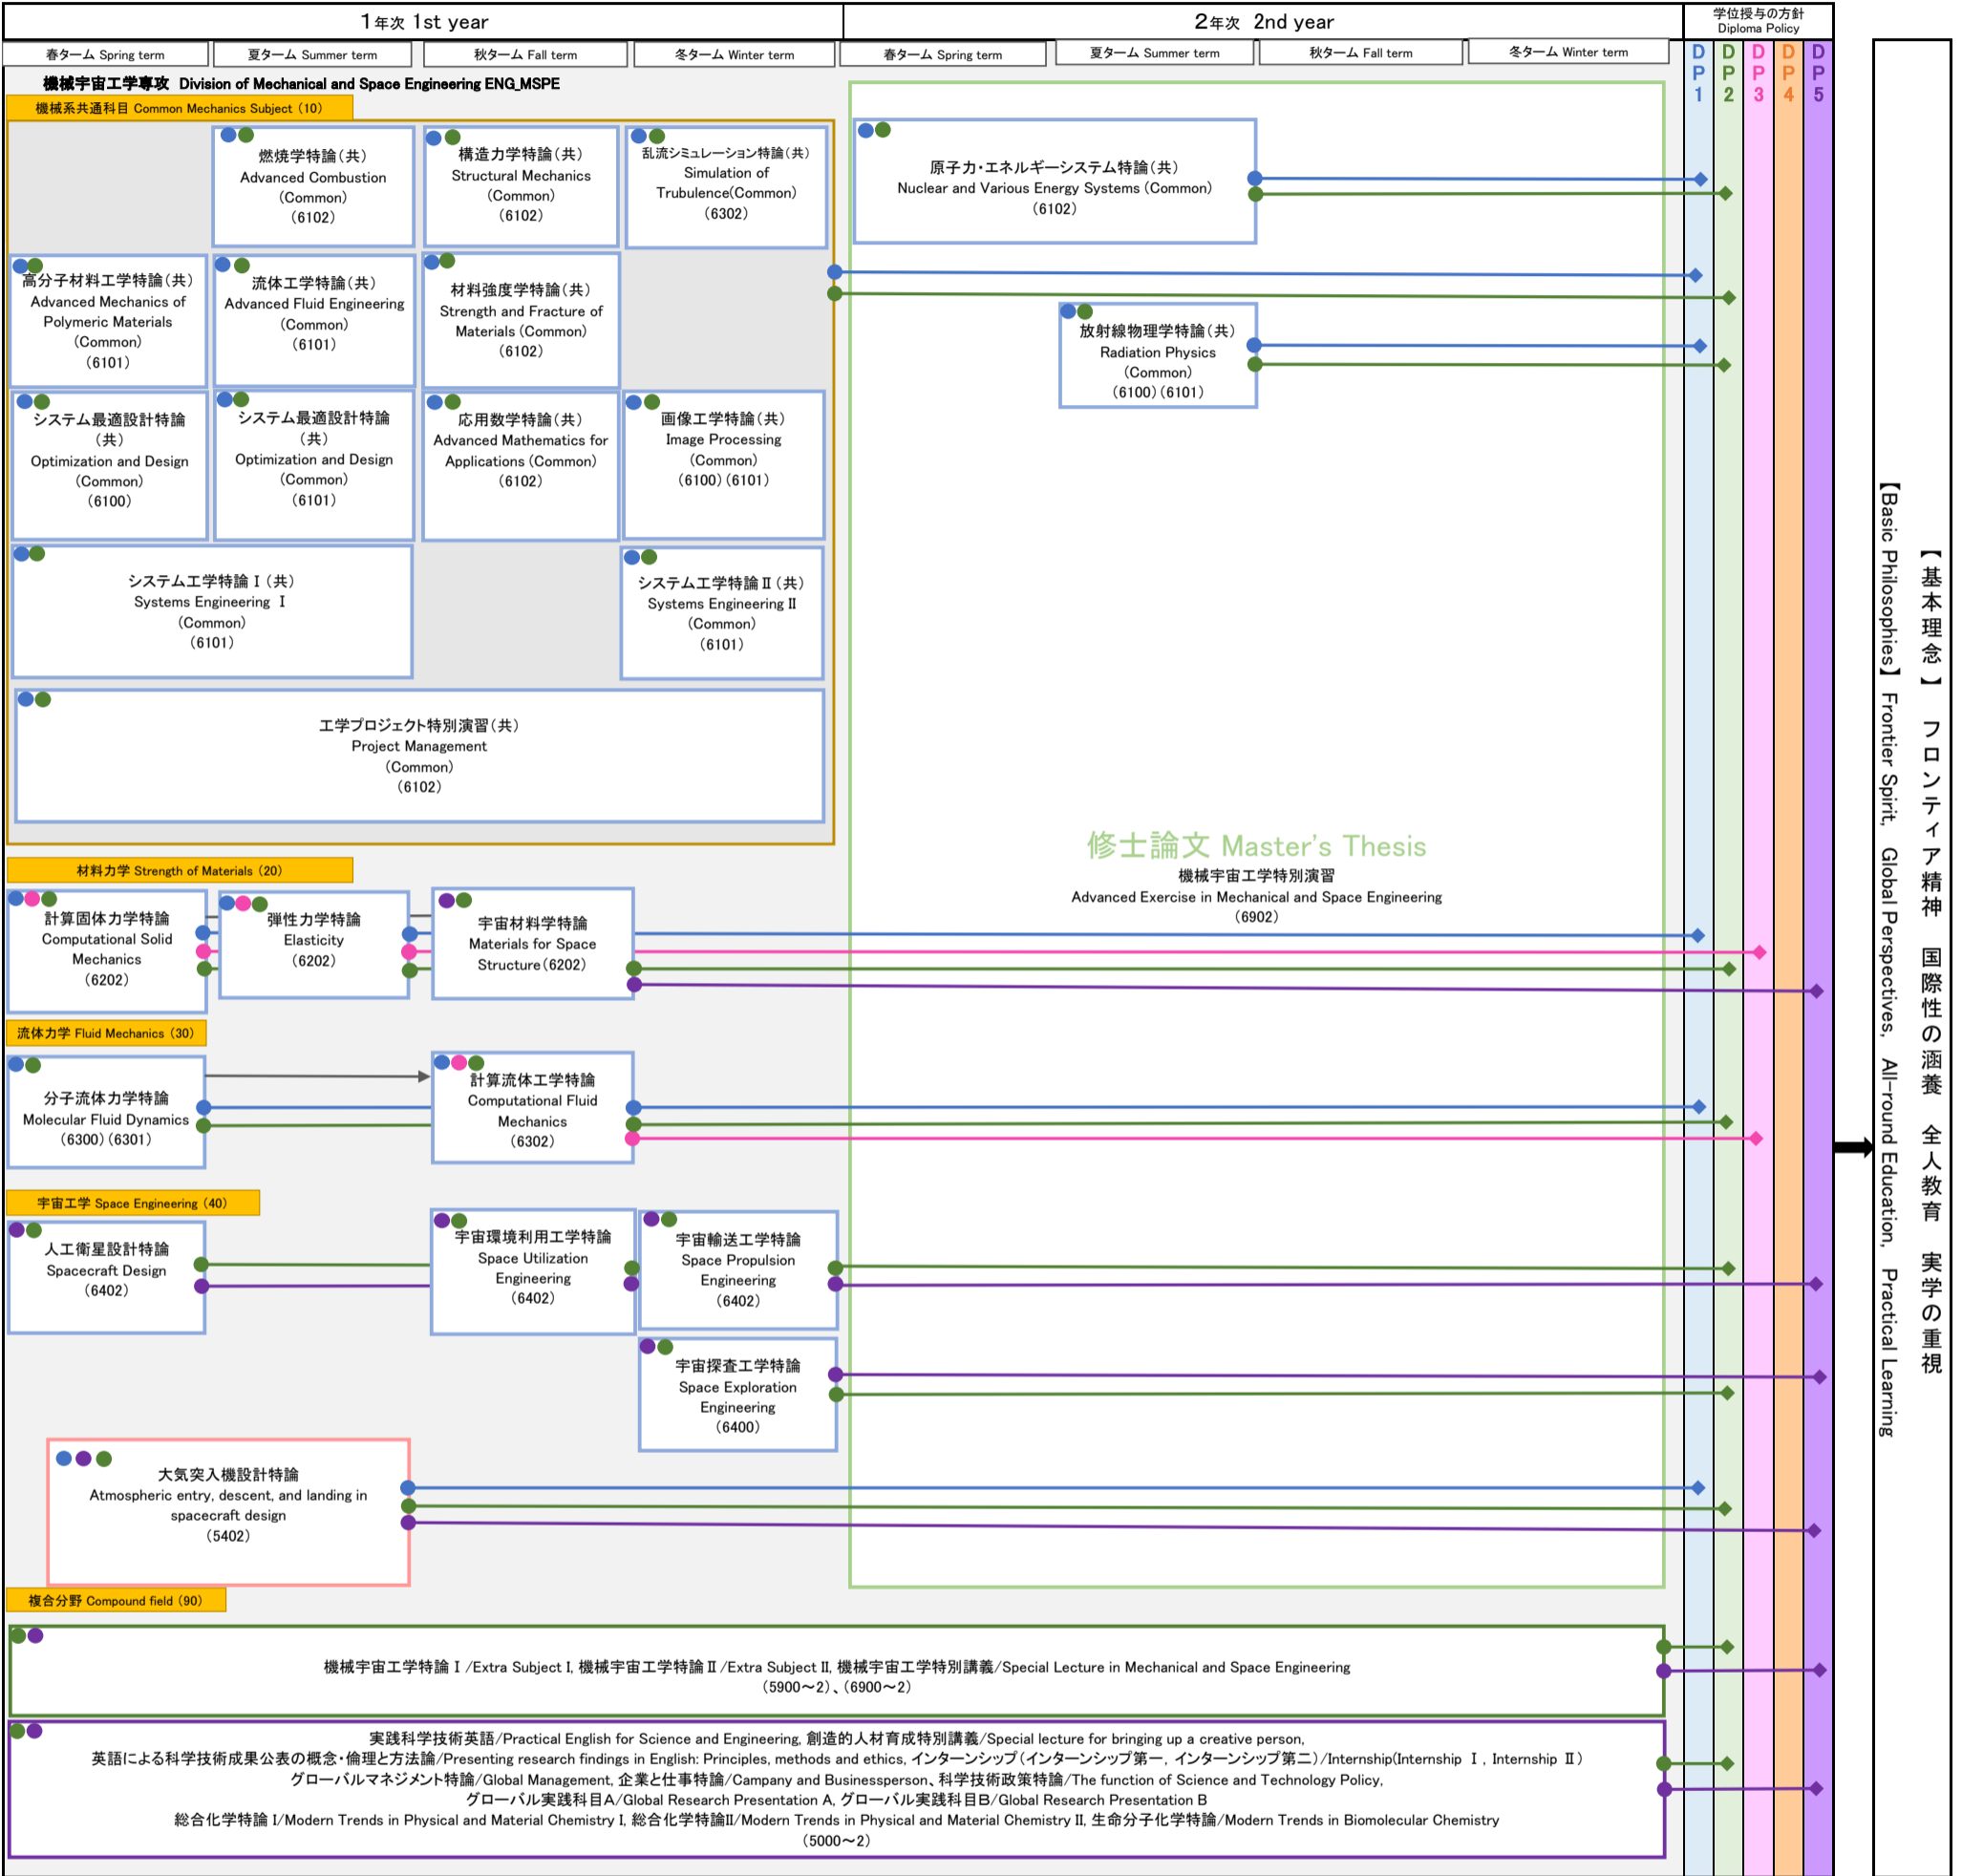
1年次 1st year

2年次 2nd year

学位授与の方針
Diploma Policy

春ターム Spring term
夏ターム Summer term
秋ターム Fall term
冬ターム Winter term
春ターム Spring term
夏ターム Summer term
秋ターム Fall term
冬ターム Winter term

DP1 DP2 DP3 DP4 DP5

機械宇宙工学専攻 Division of Mechanical and Space Engineering ENG_MSPE

機械系共通科目 Common Mechanics Subject (10)

燃焼学特論(共)
Advanced Combustion
(Common)
(6102)

構造力学特論(共)
Structural Mechanics
(Common)
(6102)

乱流シミュレーション特論(共)
Simulation of
Trubulence(Common)
(6302)

原子力・エネルギーシステム特論(共)
Nuclear and Various Energy Systems (Common)
(6102)

高分子材料工学特論(共)
Advanced Mechanics of
Polymeric Materials
(Common)
(6101)

流体工学特論(共)
Advanced Fluid Engineering
(Common)
(6101)

材料強度学特論(共)
Strength and Fracture of
Materials (Common)
(6102)

放射線物理学特論(共)
Radiation Physics
(Common)
(6100)(6101)

システム最適設計特論
(共)
Optimization and Design
(Common)
(6100)

システム最適設計特論
(共)
Optimization and Design
(Common)
(6101)

応用数学特論(共)
Advanced Mathematics for
Applications (Common)
(6102)

画像工学特論(共)
Image Processing
(Common)
(6100)(6101)

システム工学特論Ⅰ(共)
Systems Engineering Ⅰ
(Common)
(6101)

システム工学特論Ⅱ(共)
Systems Engineering Ⅱ
(Common)
(6101)

工学プロジェクト特別演習(共)
Project Management
(Common)
(6102)

修士論文 Master's Thesis
機械宇宙工学特別演習
Advanced Exercise in Mechanical and Space Engineering
(6902)

材料力学 Strength of Materials (20)

計算固体力学特論
Computational Solid
Mechanics
(6202)

弾性力学特論
Elasticity
(6202)

宇宙材料学特論
Materials for Space
Structure(6202)

流体力学 Fluid Mechanics (30)

分子流体力学特論
Molecular Fluid Dynamics
(6300)(6301)

計算流体工学特論
Computational Fluid
Mechanics
(6302)

宇宙工学 Space Engineering (40)

人工衛星設計特論
Spacecraft Design
(6402)

宇宙環境利用工学特論
Space Utilization
Engineering
(6402)

宇宙輸送工学特論
Space Propulsion
Engineering
(6402)

宇宙探査工学特論
Space Exploration
Engineering
(6400)

大気突入機設計特論
Atmospheric entry, descent, and landing in
spacecraft design
(5402)

複合分野 Compound field (90)

機械宇宙工学特論Ⅰ/Extra Subject Ⅰ, 機械宇宙工学特論Ⅱ/Extra Subject Ⅱ, 機械宇宙工学特別講義/Special Lecture in Mechanical and Space Engineering
(5900~2)、(6900~2)

実践科学技術英語/Practical English for Science and Engineering, 創造的人材育成特別講義/Special lecture for bringing up a creative person,
英語による科学技術成果公表の概念・倫理と方法論/Presenting research findings in English: Principles, methods and ethics, インターンシップ(インターンシップ第一, インターンシップ第二)/Internship(Internship Ⅰ, Internship Ⅱ)
グローバルマネジメント特論/Global Management, 企業と仕事特論/Campany and Businessperson、科学技術政策特論/The function of Science and Technology Policy,
グローバル実践科目A/Global Research Presentation A, グローバル実践科目B/Global Research Presentation B
総合化学特論Ⅰ/Modern Trends in Physical and Material Chemistry Ⅰ, 総合化学特論Ⅱ/Modern Trends in Physical and Material Chemistry Ⅱ, 生命分子化学特論/Modern Trends in Biomolecular Chemistry
(5000~2)

【基本理念】 フロンティア精神 国際性の涵養 全人教育 実学の重視
【Basic Philosophies】 Frontier Spirit, Global Perspectives, All-round Education, Practical Learning